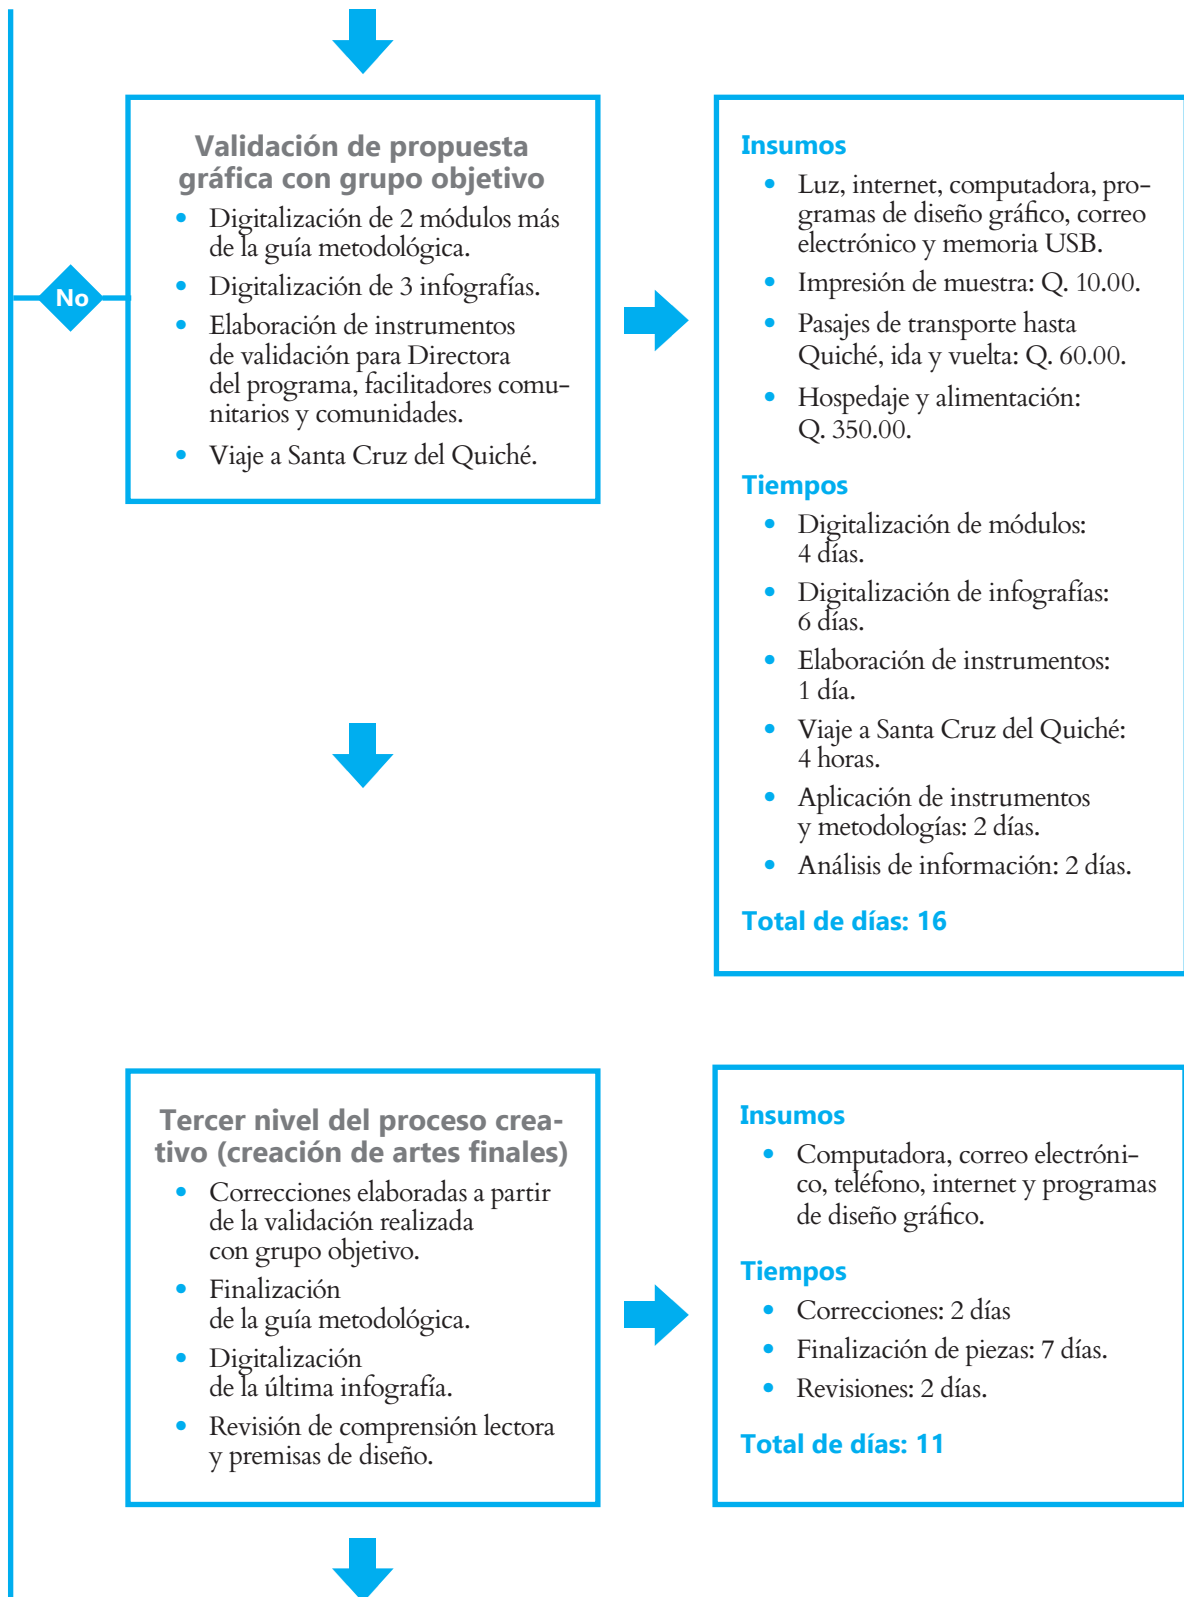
No

Validación de propuesta gráfica con grupo objetivo

- Digitalización de 2 módulos más de la guía metodológica.
- Digitalización de 3 infografías.
- Elaboración de instrumentos de validación para Directora del programa, facilitadores comunitarios y comunidades.
- Viaje a Santa Cruz del Quiché.

Insumos

- Luz, internet, computadora, programas de diseño gráfico, correo electrónico y memoria USB.
- Impresión de muestra: Q. 10.00.
- Pasajes de transporte hasta Quiché, ida y vuelta: Q. 60.00.
- Hospedaje y alimentación: Q. 350.00.

Tiempos

- Digitalización de módulos: 4 días.
- Digitalización de infografías: 6 días.
- Elaboración de instrumentos: 1 día.
- Viaje a Santa Cruz del Quiché: 4 horas.
- Aplicación de instrumentos y metodologías: 2 días.
- Análisis de información: 2 días.

Total de días: 16

Tercer nivel del proceso creativo (creación de artes finales)

- Correcciones elaboradas a partir de la validación realizada con grupo objetivo.
- Finalización de la guía metodológica.
- Digitalización de la última infografía.
- Revisión de comprensión lectora y premisas de diseño.

Insumos

- Computadora, correo electrónico, teléfono, internet y programas de diseño gráfico.

Tiempos

- Correcciones: 2 días
- Finalización de piezas: 7 días.
- Revisiones: 2 días.

Total de días: 11